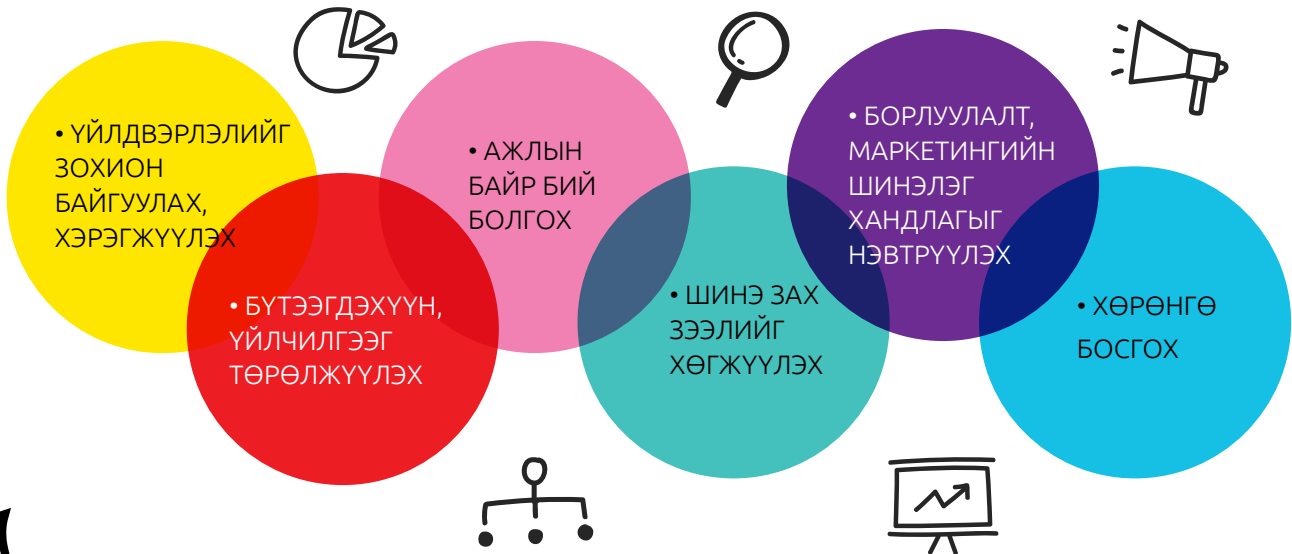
• ҮЙЛДВЭРЛЭЛИЙГ ЗОХИОН БАЙГУУЛАХ, ХЭРЭГЖҮҮЛЭХ

• БҮТЭЭГДЭХҮҮН, ҮЙЛЧИЛГЭЭГ ТӨРӨЛЖҮҮЛЭХ

• АЖЛЫН БАЙР БИЙ БОЛГОХ

• ШИНЭ ЗАХ ЗЭЭЛИЙГ ХӨГЖҮҮЛЭХ

• БОРЛУУЛАЛТ, МАРКЕТИНГИЙН ШИНЭЛЭГ ХАНДЛАГЫГ НЭВТРҮҮЛЭХ

• ХӨРӨНГӨ БОСГОХ